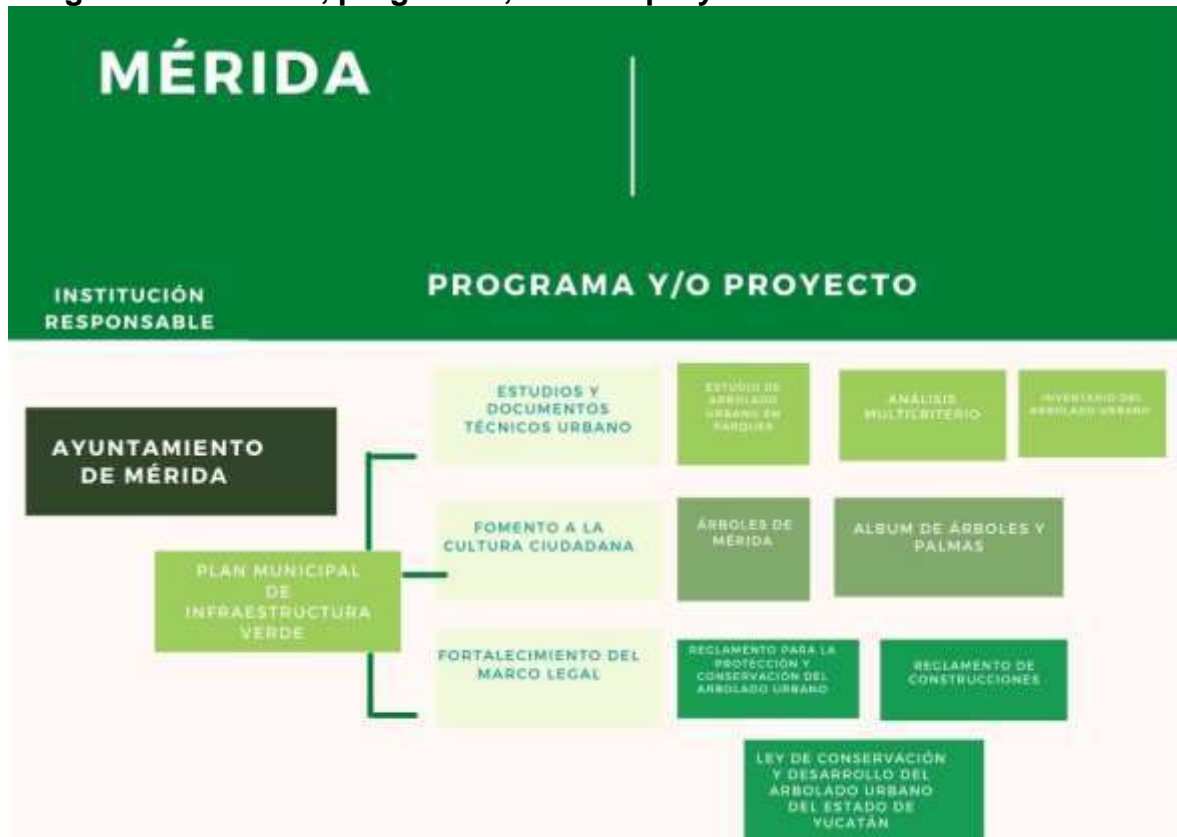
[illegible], programa, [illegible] proyecto

MÉRIDA

INSTITUCIÓN RESPONSABLE

PROGRAMA Y/O PROYECTO

AYUNTAMIENTO DE MÉRIDA

PLAN MUNICIPAL DE INFRAESTRUCTURA VERDE

ESTUDIOS Y DOCUMENTOS TÉCNICOS URBANO

ESTUDIO DE ARBOLADO URBANO EN PARQUES

ANÁLISIS MULTICRITERIO

INVENTARIO DEL ARBOLADO URBANO

FOMENTO A LA CULTURA CIUDADANA

ÁRBOLES DE MÉRIDA

ALBUM DE ÁRBOLES Y PALMAS

FORTALECIMIENTO DEL MARCO LEGAL

REGLAMENTO PARA LA PROTECCIÓN Y CONSERVACIÓN DEL ARBOLADO URBANO

REGLAMENTO DE CONSTRUCCIONES

LEY DE CONSERVACIÓN Y DESARROLLO DEL ARBOLADO URBANO DEL ESTADO DE YUCATÁN